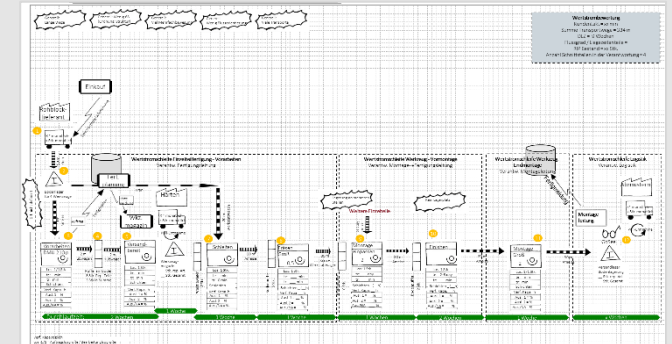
Wertstromberechnung

Einkauf

Rohblock-lieferant

Wertstromabschnitt Einzelfertigung - Vorarbeiten

Wertstromabschnitt Werkzeug - Endmontage

Wertstromabschnitt Werkzeug-Endmontage

Wertstromabschnitt Logistik

Schleifen

Fräsen

Montage

Montage-leitung

Werkzeug-Einzelteile

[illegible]